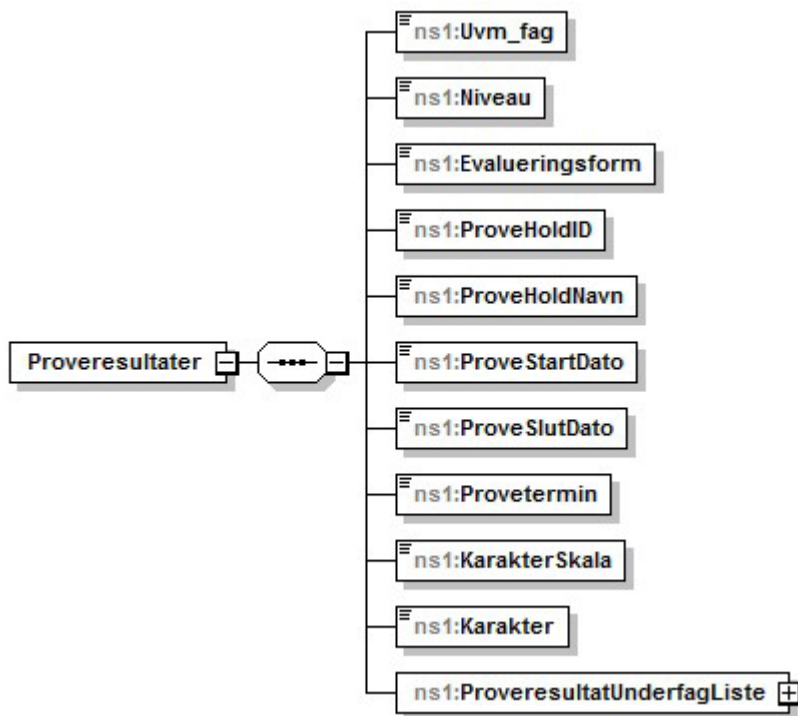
Proveresultater

ns1:Uvm_fag

ns1:Niveau

ns1:Evalueringsform

ns1:ProveHoldID

ns1:ProveHoldNavn

ns1:ProveStartDato

ns1:ProveSlutDato

ns1:Provetermin

ns1:KarakterSkala

ns1:Karakter

ns1:ProveresultatUnderfagListe